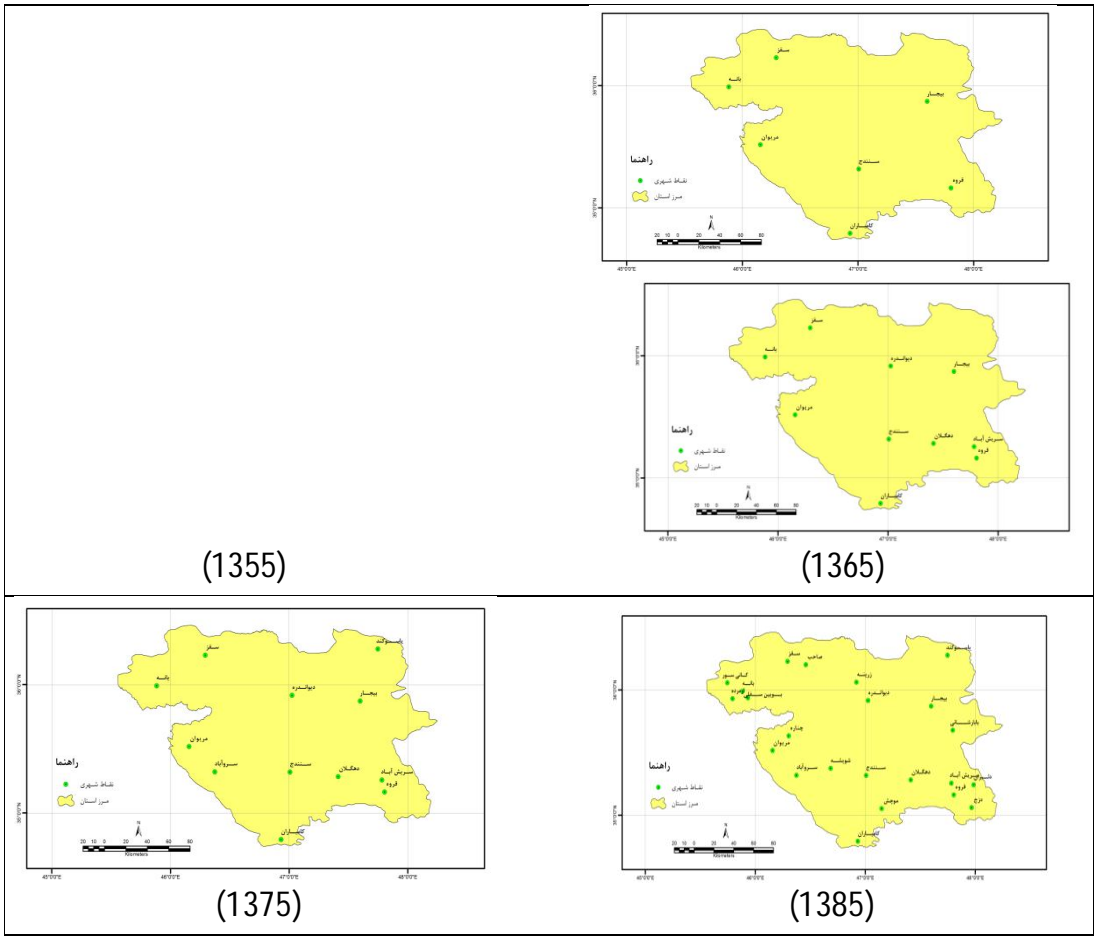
سقز
بانه
بیجار
مریوان
راهنما
نقاط شهری
مرز استان
سنندج
قروه
کامیاران
20 10 0 20 40 60 80
Kilometers
36°0'0"N
35°0'0"N
45°0'0"E 46°0'0"E 47°0'0"E 48°0'0"E

سقز
بانه
دیواندره
بیجار
مریوان
راهنما
نقاط شهری
مرز استان
سنندج
دهگلان
سریش آباد
قروه
کامیاران
20 10 0 20 40 60 80
Kilometers
36°0'0"N
35°0'0"N
45°0'0"E 46°0'0"E 47°0'0"E 48°0'0"E

(1355)

(1365)

سقز
یاسوکند
بانه
دیواندره
بیجار
راهنما
مریوان
نقاط شهری
سروآباد
سنندج
دهگلان
سریش آباد
قروه
مرز استان
کامیاران
20 10 0 20 40 60 80
Kilometers
36°0'0"N
35°0'0"N
45°0'0"E 46°0'0"E 47°0'0"E 48°0'0"E

سقز
صاحب
زرینه
یاسوکند
کانی سور
بانه
آرمرده
بوئین سفلی
دیواندره
بیجار
بابارشانی
چناره
راهنما
مریوان
نقاط شهری
سروآباد
شویشه
سنندج
دهگلان
سریش آباد
قروه
طلوار
مرز استان
موچش
دزج
کامیاران
20 10 0 20 40 60 80
Kilometers
36°0'0"N
35°0'0"N
45°0'0"E 46°0'0"E 47°0'0"E 48°0'0"E

(1375)

(1385)